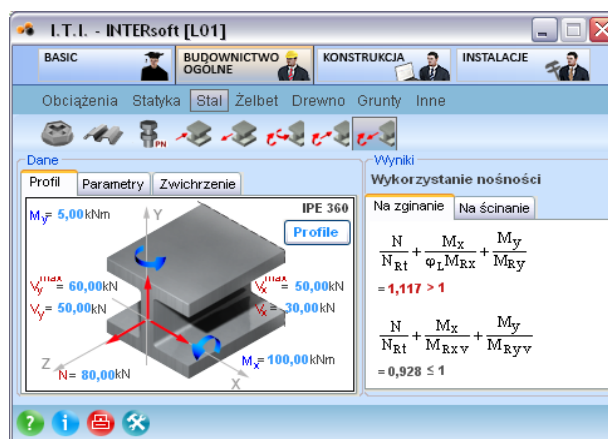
I.T.I. - INTERsoft [L01]

BASIC
BUDOWNICTWO OGÓLNE
KONSTRUKCJA
INSTALACJE

Obciążenia Statyka Stal Żelbet Drewno Grunty Inne

PN

Dane
Profil Parametry Zwichrzenie

$M_y$ = 5,00kNm
IPE 360
Y
Profile
$V_y^{max}$ = 60,00kN
$V_y$ = 50,00kN
$V_x^{max}$ = 50,00kN
$V_x$ = 30,00kN
Z
N = 80,00kN
$M_x$ = 100,00kNm
X

Wyniki
Wykorzystanie nośności
Na zginanie Na ścinanie

$\frac{N}{N_{Rt}} + \frac{M_x}{\varphi_L M_{Rx}} + \frac{M_y}{M_{Ry}}$
= 1,117 > 1

$\frac{N}{N_{Rt}} + \frac{M_x}{M_{Rxv}} + \frac{M_y}{M_{Ryv}}$
= 0,928 ≤ 1